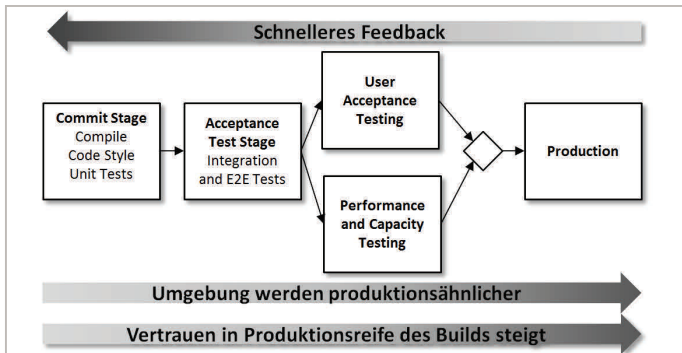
Schnelleres Feedback

Commit Stage
Compile
Code Style
Unit Tests

Acceptance Test Stage
Integration and E2E Tests

User Acceptance Testing

Performance and Capacity Testing

Production

Umgebung werden produktionsähnlicher

Vertrauen in Produktionsreife des Builds steigt